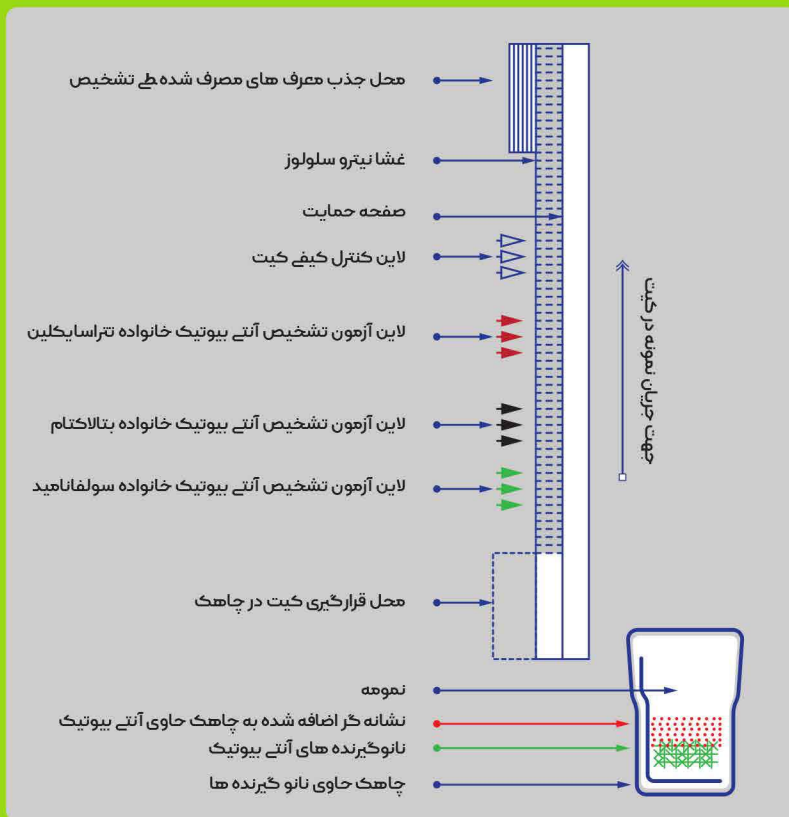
محل جذب معرف های مصرف شده طی تشخیص

غشا نیترو سلولوز

صفحه حمایت

لاین کنترل کیفی کیت

لاین آزمون تشخیص آنتی بیوتیک خانواده تتراسایکلین

لاین آزمون تشخیص آنتی بیوتیک خانواده بتالاکتام

لاین آزمون تشخیص آنتی بیوتیک خانواده سولفانامید

محل قرارگیری کیت در چاهک

جهت حرکت نمونه در کیت

نمومه

نشانه گر اضافه شده به چاهک حاوی آنتی بیوتیک

نانوگیرنده های آنتی بیوتیک

چاهک حاوی نانو گیرنده ها